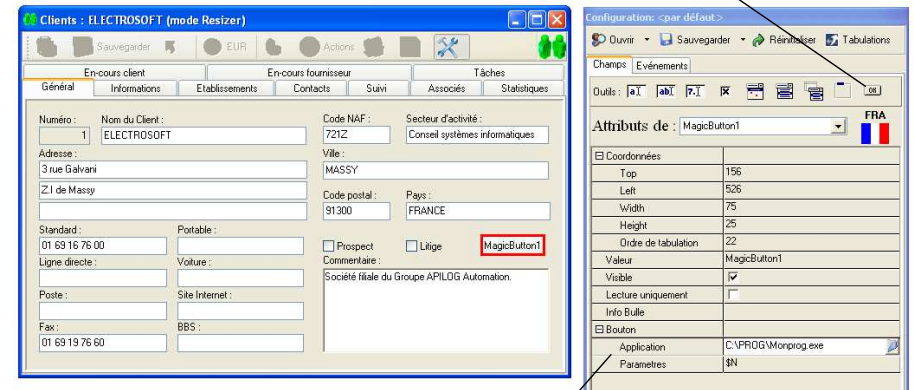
Clients : ELECTROSOFT (mode Resizer)

Sauvegarder EUR Actions

En-cours client | En-cours fournisseur | Tâches
Général | Informations | Etablissements | Contacts | Suivi | Associés | Statistiques

Numéro :
1
Nom du Client :
ELECTROSOFT
Code NAF :
721Z
Secteur d'activité :
Conseil systèmes informatiques
Adresse :
3 rue Galvani
Z.I de Massy
Ville :
MASSY
Code postal :
91300
Pays :
FRANCE
Standard :
01 69 16 76 00
Portable :
Prospect
Litige
MagicButton1
Ligne directe :
Voiture :
Commentaire :
Société filiale du Groupe APILOG Automation.
Poste :
Site Internet :
Fax :
01 69 19 76 60
BBS :

Configuration: <par défaut>
Ouvrir Sauvegarder Réinitialiser Tabulations
Champs Evénements
Outils :
OK
Attributs de : MagicButton1
FRA

| | |
|---|---|
| ⊟ Coordonnées | |
| Top | 156 |
| Left | 526 |
| Width | 75 |
| Height | 25 |
| Ordre de tabulation | 22 |
| Valeur | MagicButton1 |
| Visible | ☑ |
| Lecture uniquement | ☐ |
| Info Bulle | |
| ⊟ Bouton | |
| Application | C:\PROG\Monprog.exe |
| Parametres | $N |